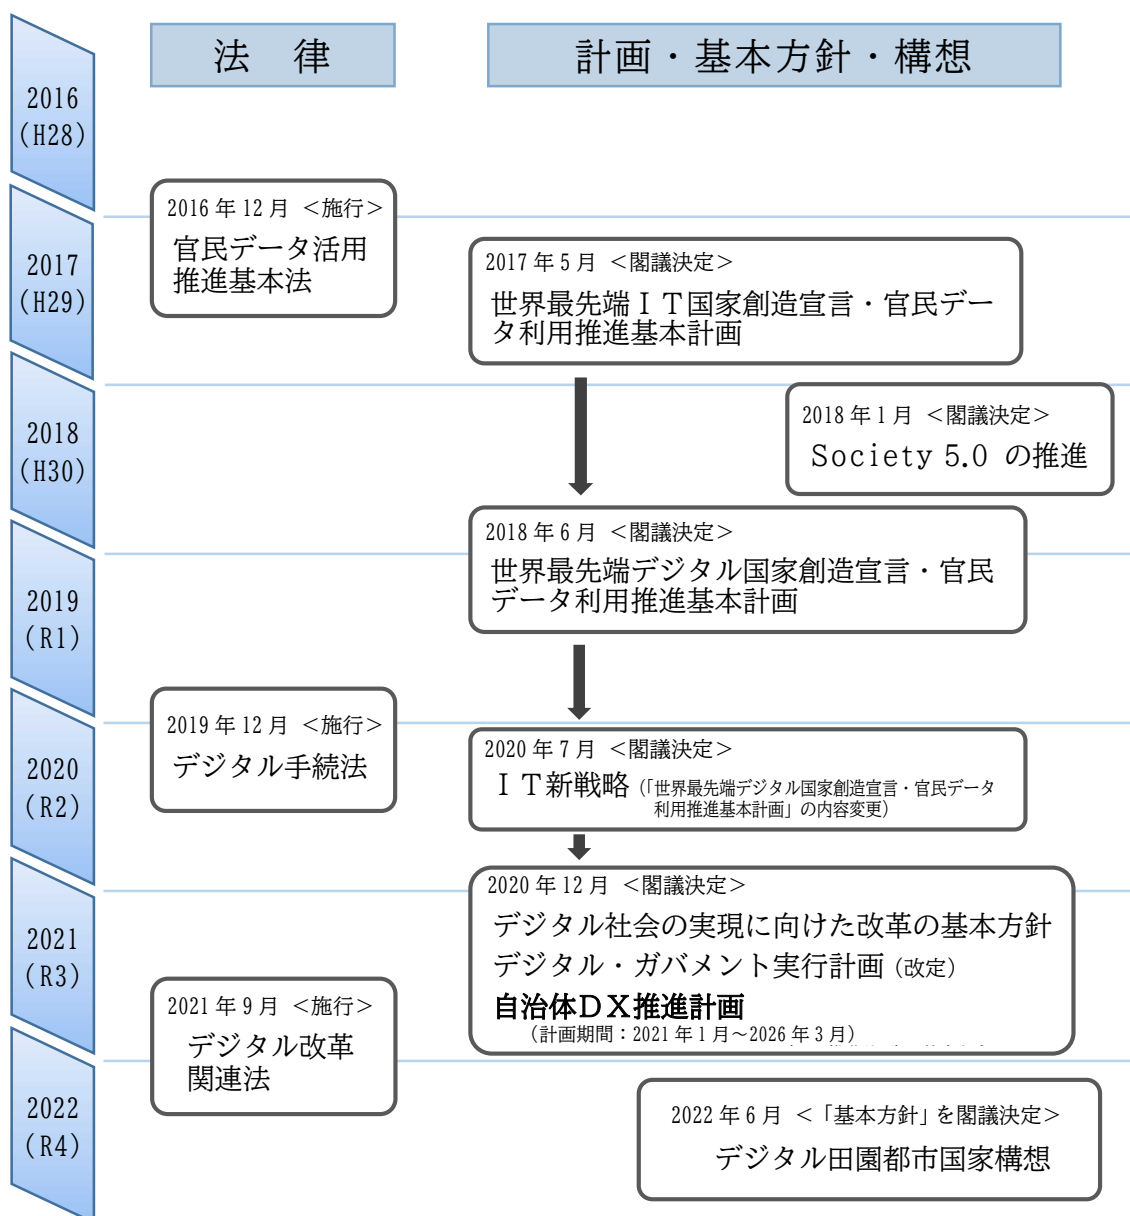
法　律

計画・基本方針・構想

2016 (H28)

2016 年 12 月 ＜施行＞
官民データ活用推進基本法

2017 (H29)

2017 年 5 月 ＜閣議決定＞
世界最先端ＩＴ国家創造宣言・官民データ利用推進基本計画

2018 (H30)

2018 年 1 月 ＜閣議決定＞
Society 5.0 の推進

2018 年 6 月 ＜閣議決定＞
世界最先端デジタル国家創造宣言・官民データ利用推進基本計画

2019 (R1)

2019 年 12 月 ＜施行＞
デジタル手続法

2020 (R2)

2020 年 7 月 ＜閣議決定＞
ＩＴ新戦略（「世界最先端デジタル国家創造宣言・官民データ利用推進基本計画」の内容変更）

2020 年 12 月 ＜閣議決定＞
デジタル社会の実現に向けた改革の基本方針
デジタル・ガバメント実行計画（改定）
自治体ＤＸ推進計画
（計画期間：2021 年 1 月～2026 年 3 月）

2021 (R3)

2021 年 9 月 ＜施行＞
デジタル改革関連法

2022 (R4)

2022 年 6 月 ＜「基本方針」を閣議決定＞
デジタル田園都市国家構想